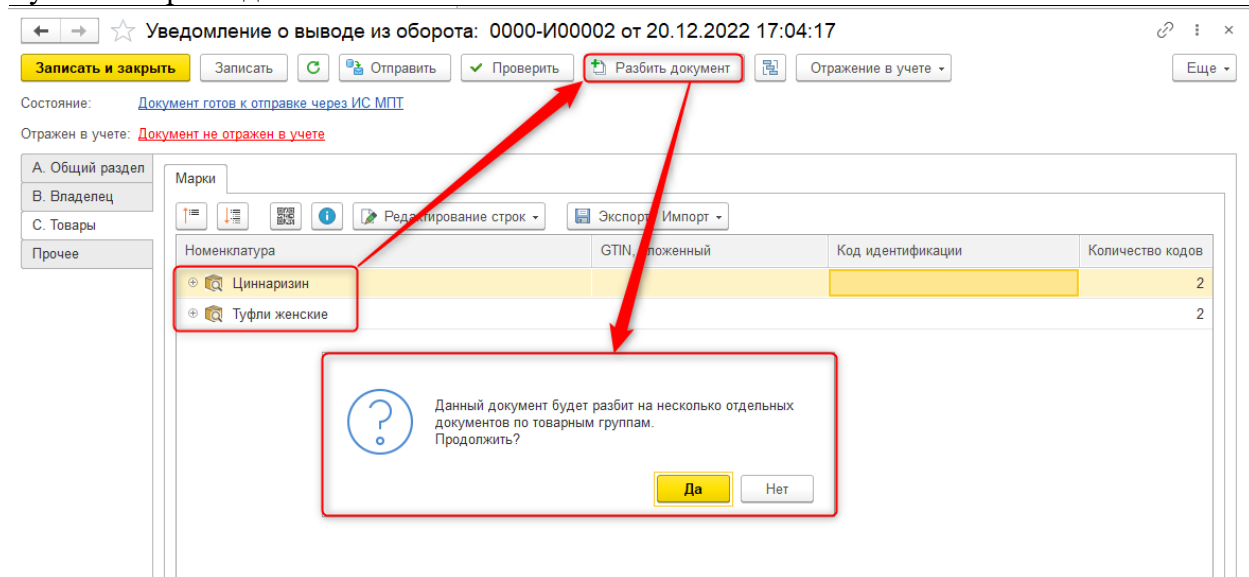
Уведомление о выводе из оборота: 0000-И00002 от 20.12.2022 17:04:17

Записать и закрыть | Записать | Отправить | Проверить | Разбить документ | Отражение в учете | Еще

Состояние: Документ готов к отправке через ИС МПТ

Отражен в учете: Документ не отражен в учете

А. Общий раздел
В. Владелец
С. Товары
Прочее

Марки

Редактирование строк | Экспорт | Импорт

| Номенклатура | GTIN, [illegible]оженный | Код идентификации | Количество кодов |
|---|---|---|---|
| Циннаризин | | | 2 |
| Туфли женские | | | 2 |

Данный документ будет разбит на несколько отдельных документов по товарным группам.
Продолжить?

Да | Нет